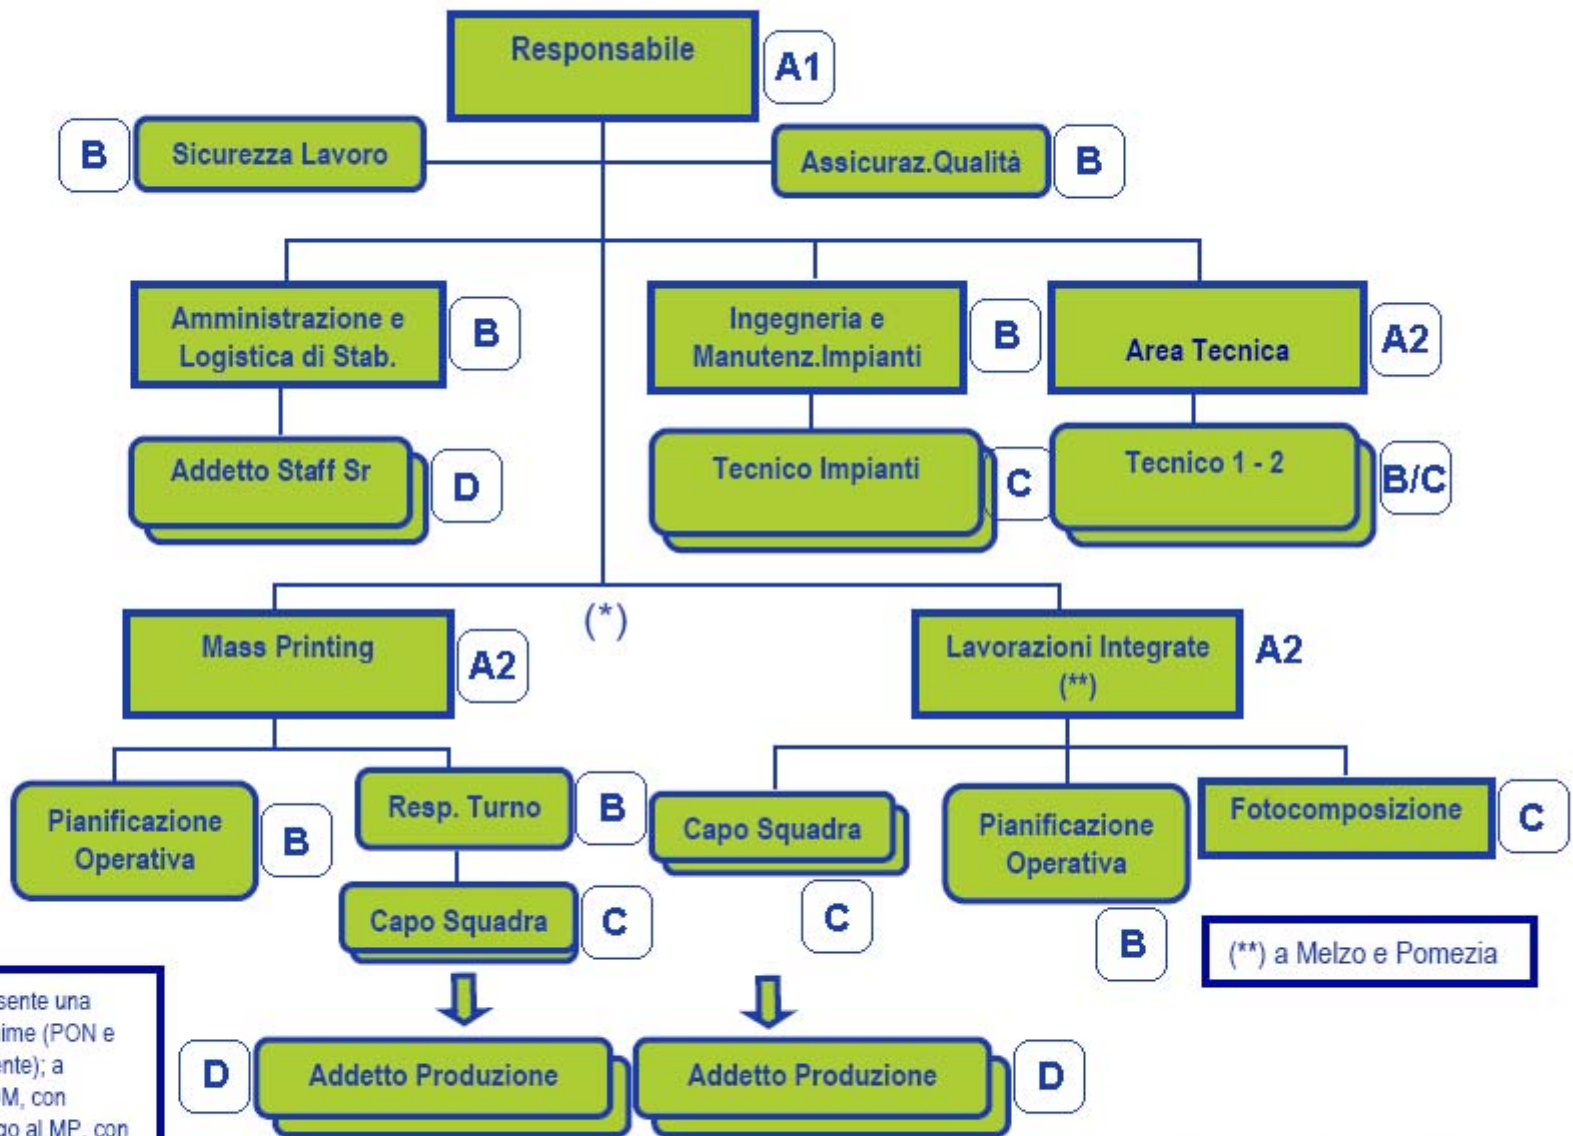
Responsabile
A1

B
Sicurezza Lavoro

Assicuraz.Qualità
B

Amministrazione e Logistica di Stab.
B

Ingegneria e Manutenz.Impianti
B

Area Tecnica
A2

Addetto Staff Sr
D

Tecnico Impianti
C

Tecnico 1 - 2
B/C

(*)

Mass Printing
A2

Lavorazioni Integrate (**)
A2

Pianificazione Operativa
B

Resp. Turno
B

Capo Squadra

Pianificazione Operativa

Fotocomposizione
C

Capo Squadra
C

C

B

(**) a Melzo e Pomezia

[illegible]sente una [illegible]ime (PON e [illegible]nte); a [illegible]M, con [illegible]go al MP, con

D
Addetto Produzione

Addetto Produzione
D